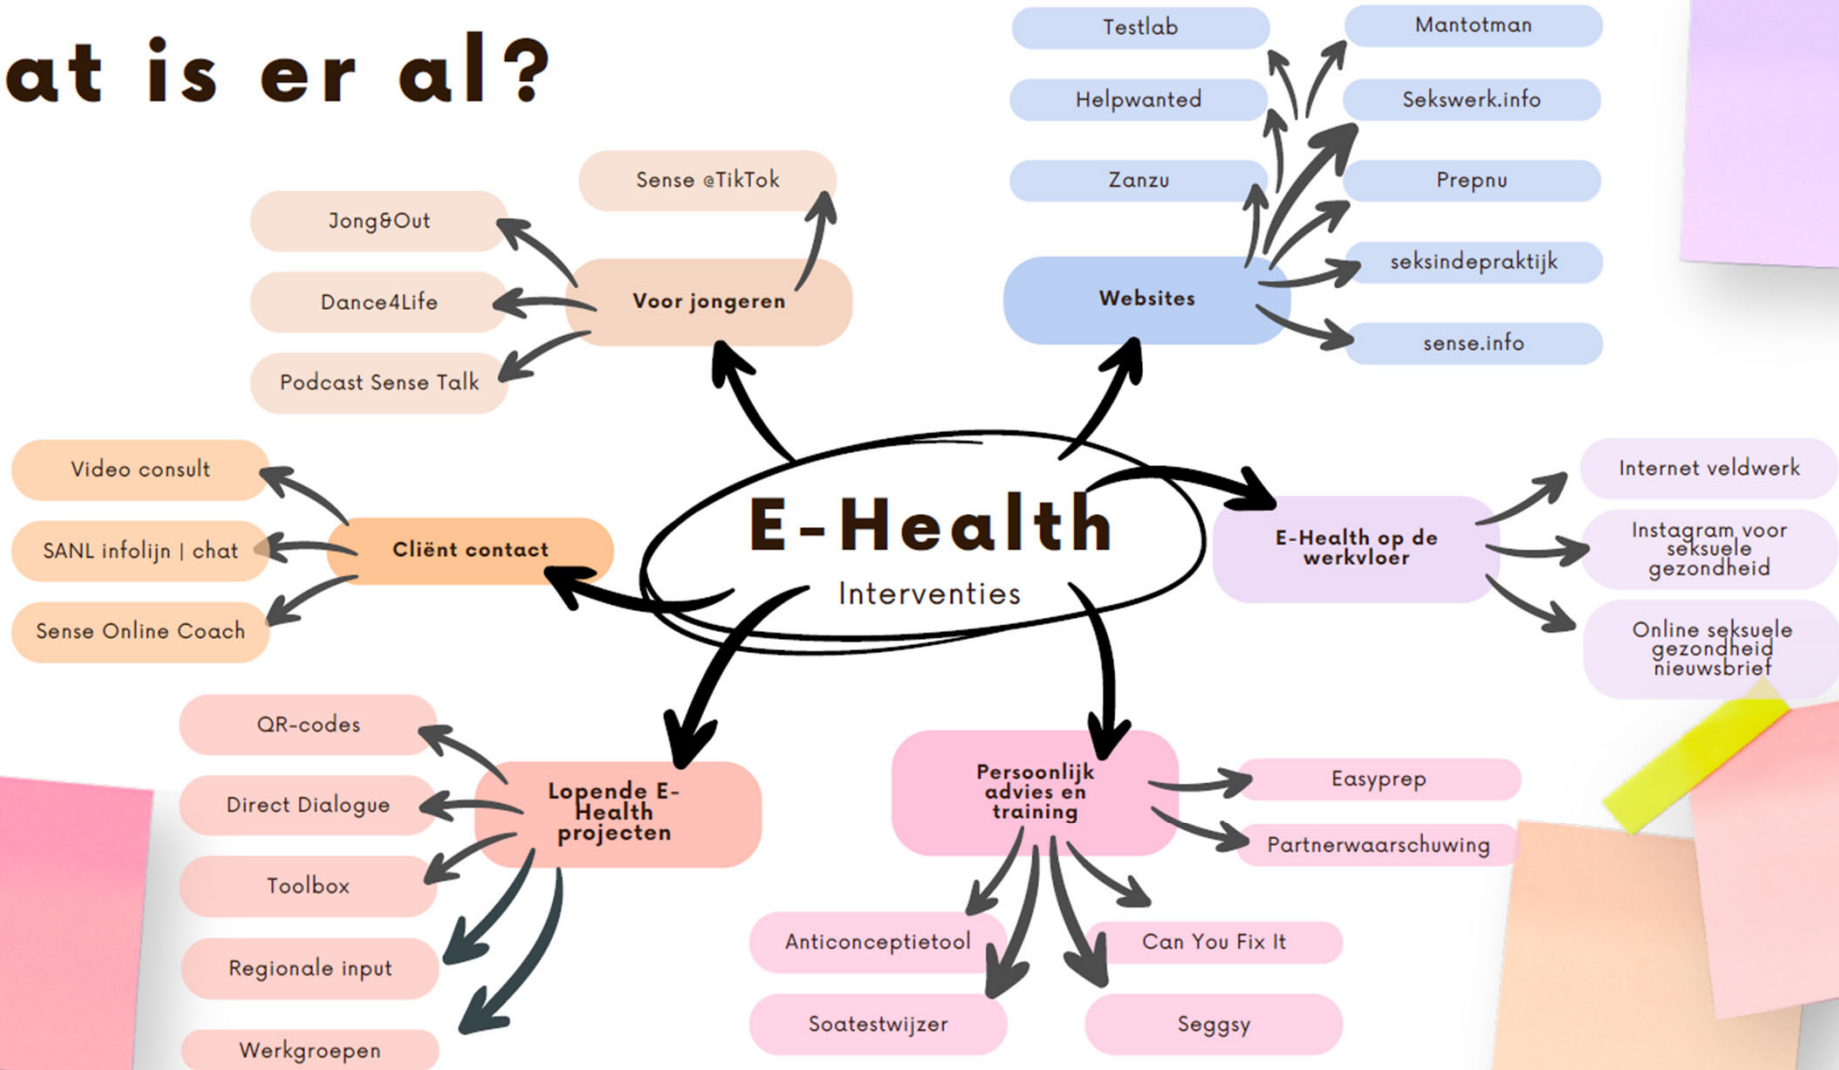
at is er al?

Testlab
Mantotman
Helpwanted
Sekswerk.info
Zanzu
Prepnu
Websites
seksindepraktijk
sense.info

Sense @TikTok
Jong&Out
Voor jongeren
Dance4Life
Podcast Sense Talk

Video consult
Cliënt contact
SANL infolijn | chat
Sense Online Coach

E-Health
Interventies

E-Health op de werkvloer
Internet veldwerk
Instagram voor seksuele gezondheid
Online seksuele gezondheid nieuwsbrief

QR-codes
Lopende E-Health projecten
Direct Dialogue
Toolbox
Regionale input
Werkgroepen

Persoonlijk advies en training
Easyprep
Partnerwaarschuwing
Anticonceptietool
Can You Fix It
Soatestwijzer
Seggsy